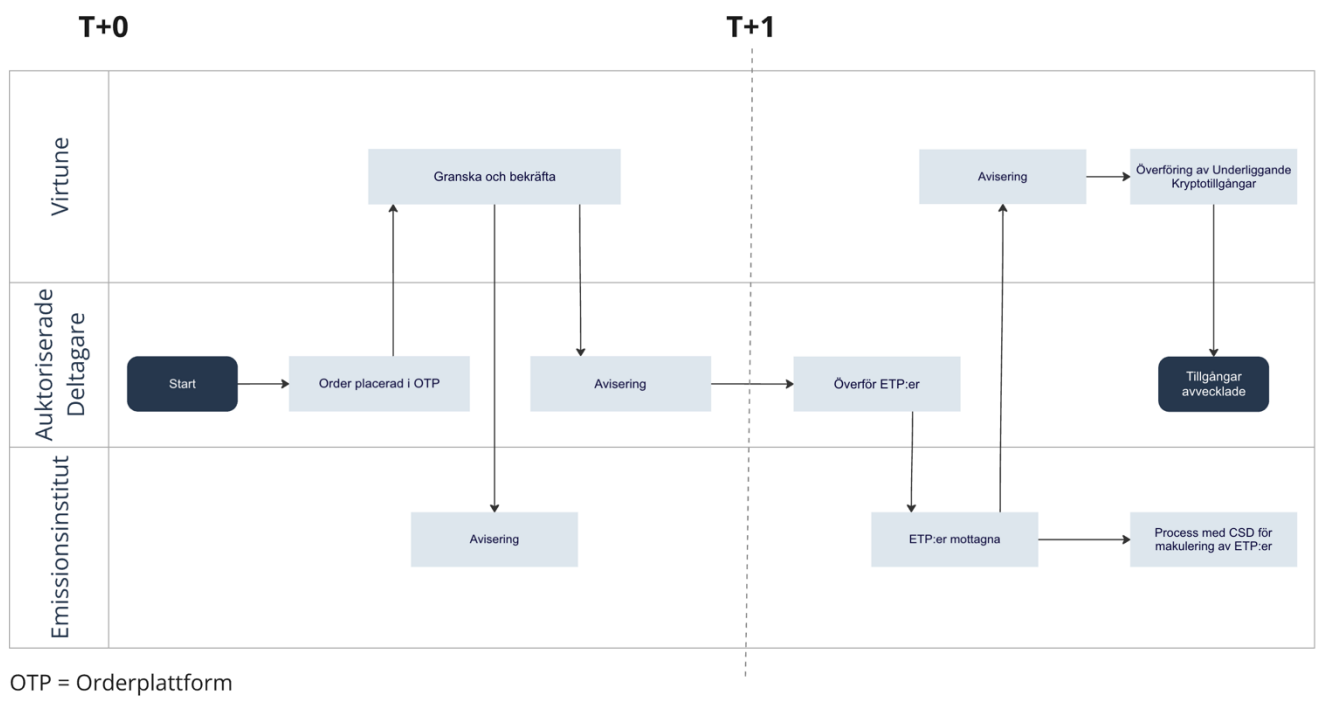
T+0

T+1

Virtune

Granska och bekräfta

Avisering

Överföring av Underliggande Kryptotillgångar

Auktoriserade Deltagare

Start

Order placerad i OTP

Avisering

Överför ETP:er

Tillgångar avvecklade

Emissionsinstitut

Avisering

ETP:er mottagna

Process med CSD för makulering av ETP:er

OTP = Orderplattform